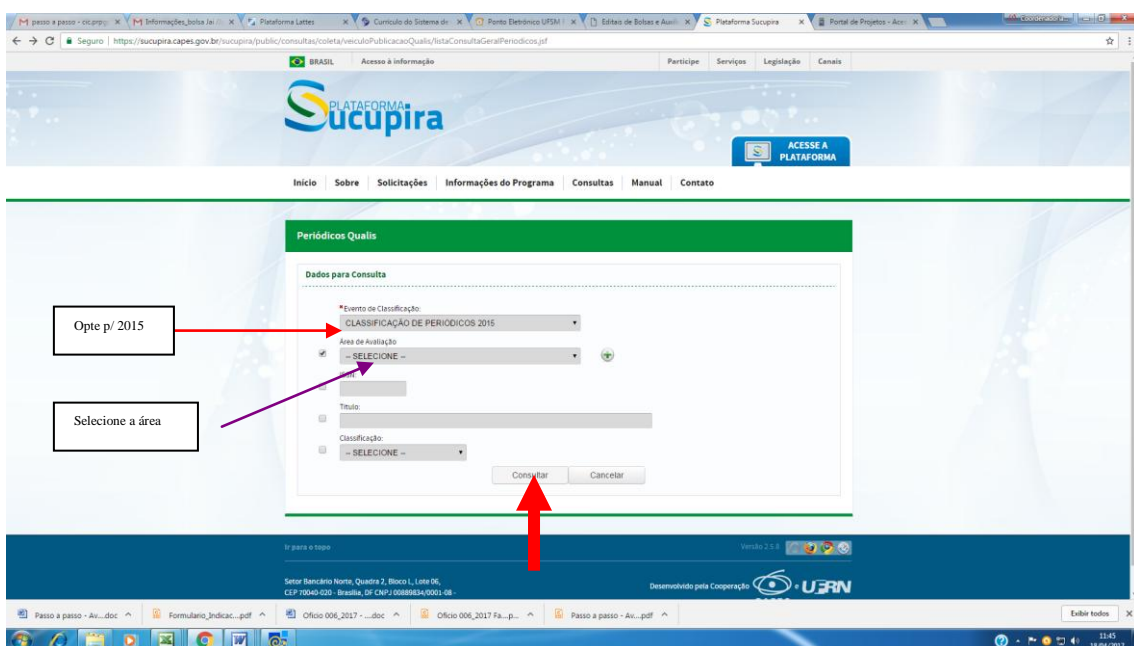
passo a passo - cic.prpg | Informações_bolsa Jai | Plataforma Lattes | Currículo do Sistema de | Ponto Eletrônico UFSM | Editais de Bolsas e Auxíl | Plataforma Sucupira | Portal de Projetos - Aces

Seguro | https://sucupira.capes.gov.br/sucupira/public/consultas/coleta/veiculoPublicacaoQualis/listaConsultaGeralPeriodicos.jsf

BRASIL | Acesso à informação | Participe | Serviços | Legislação | Canais

PLATAFORMA Sucupira

ACESSE A PLATAFORMA

Início | Sobre | Solicitações | Informações do Programa | Consultas | Manual | Contato

Periódicos Qualis

Dados para Consulta

Opte p/ 2015

*Evento de Classificação:
CLASSIFICAÇÃO DE PERIÓDICOS 2015

Área de Avaliação
-- SELECIONE --

ISSN:

Selecione a área

Título:

Classificação:
-- SELECIONE --

Consultar | Cancelar

Ir para o topo

Versão 2.5.8

Setor Bancário Norte, Quadra 2, Bloco L, Lote 06, CEP 70040-020 - Brasília, DF CNPJ 00889834/0001-08 -

Desenvolvido pela Cooperação e UFRN

Passo a passo - Av....doc | Formulario_Indicac....pdf | Ofício 006_2017 - ....doc | Ofício 006_2017 Fa...p... | Passo a passo - Av....pdf | Exibir todos

11:45